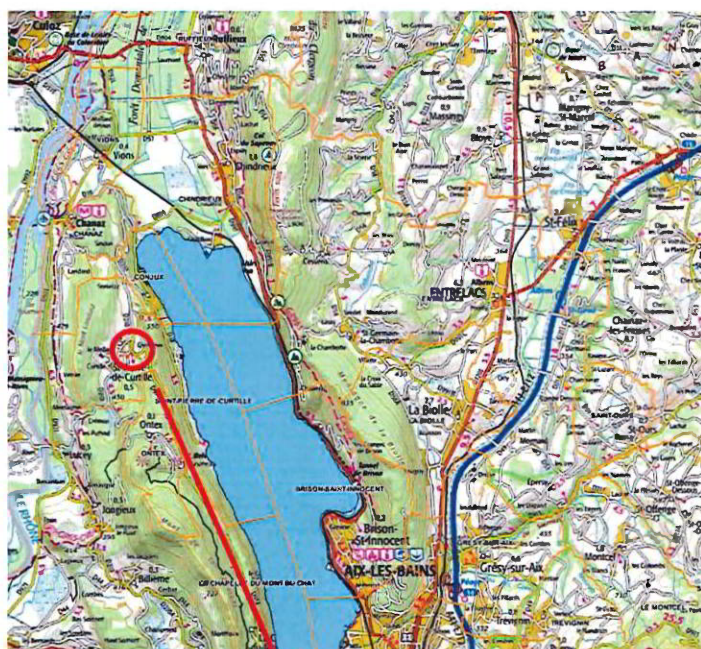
Culoz

Vions

Chanaz

Conjux

de-Curtille

Ontex

Jongieux

Billième

Dullin

Chindrieux

Massingy

Bloye

St-Félix

ENTRELACS

La Biolle

St-Germain-la-Chambotte

Brison-St-Innocent

AIX-LES-BAINS

Grésy-sur-Aix

Trévignin

LE MONTCEL

Mognard

Chainaz-les-Frasses

LE RHÔNE

ST-PIERRE DE CURTILLE

BRISON-SAINT-INNOCENT

Col du Chat

DU MONT DU CHAT

ST-OURS

Épersy

Montcel

Albens

St-Offenge